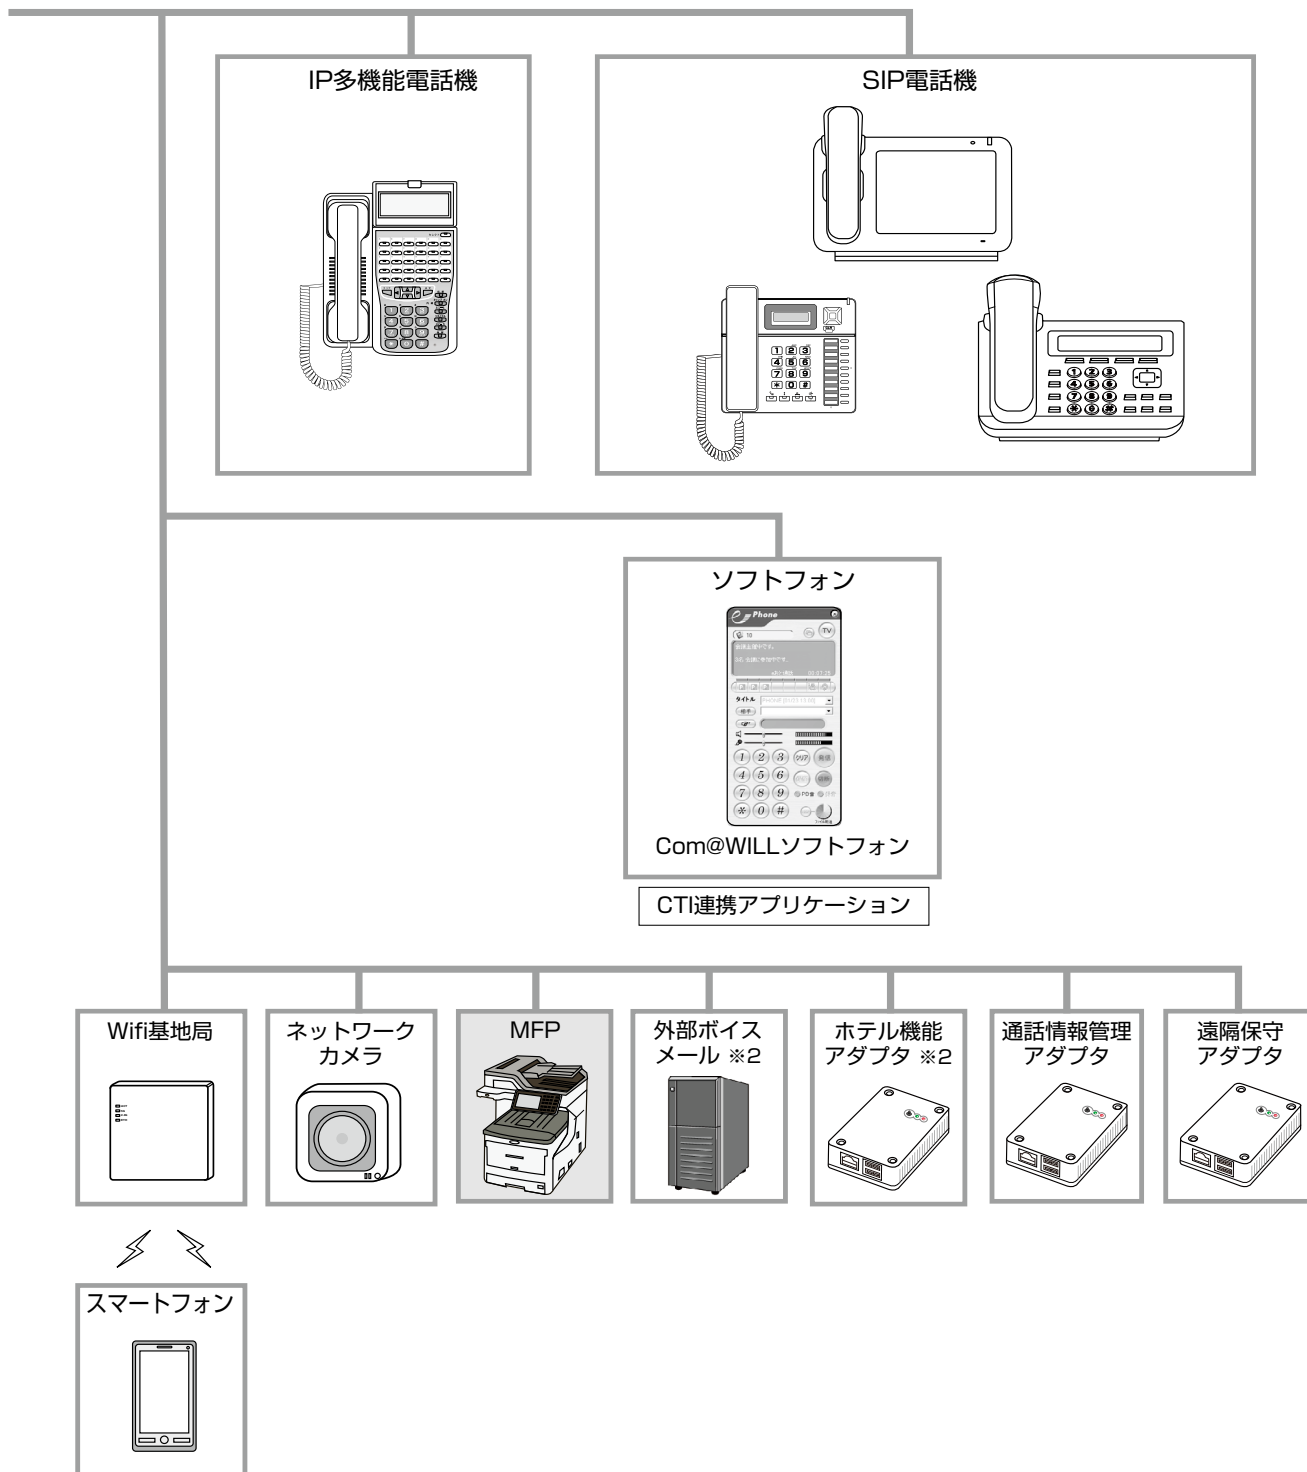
IP多機能電話機

SIP電話機

ソフトフォン

Com@WILLソフトフォン

CTI連携アプリケーション

Wifi基地局

ネットワークカメラ

MFP

外部ボイスメール ※2

ホテル機能アダプタ ※2

通話情報管理アダプタ

遠隔保守アダプタ

スマートフォン